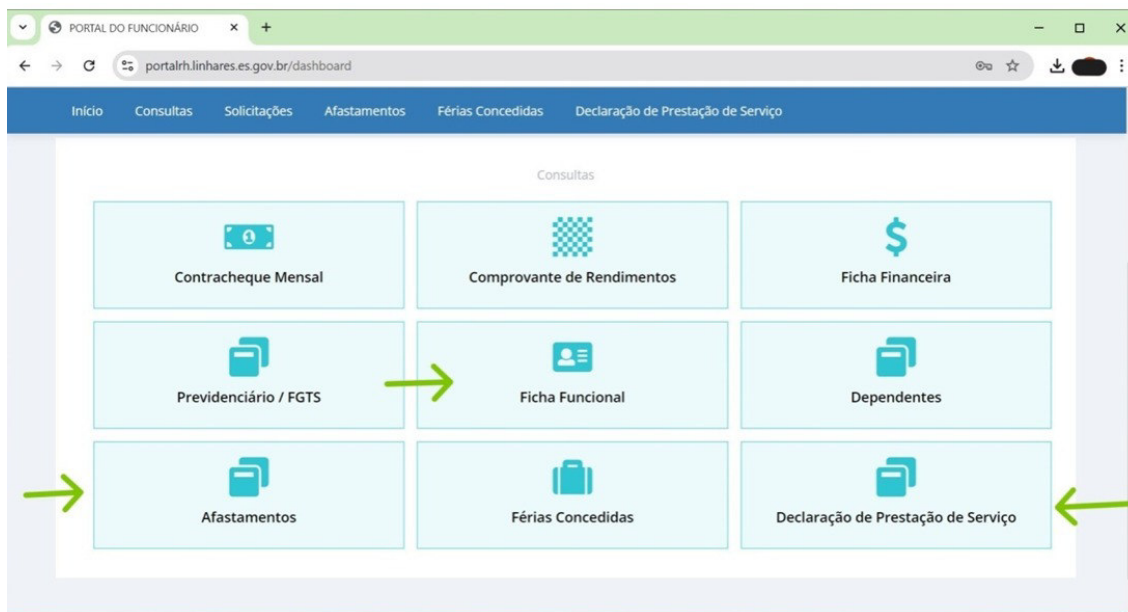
PORTAL DO FUNCIONÁRIO

portalrh.linhares.es.gov.br/dashboard

Início Consultas Solicitações Afastamentos Férias Concedidas Declaração de Prestação de Serviço

Consultas

Contracheque Mensal

Comprovante de Rendimentos

Ficha Financeira

Previdenciário / FGTS

Ficha Funcional

Dependentes

Afastamentos

Férias Concedidas

Declaração de Prestação de Serviço